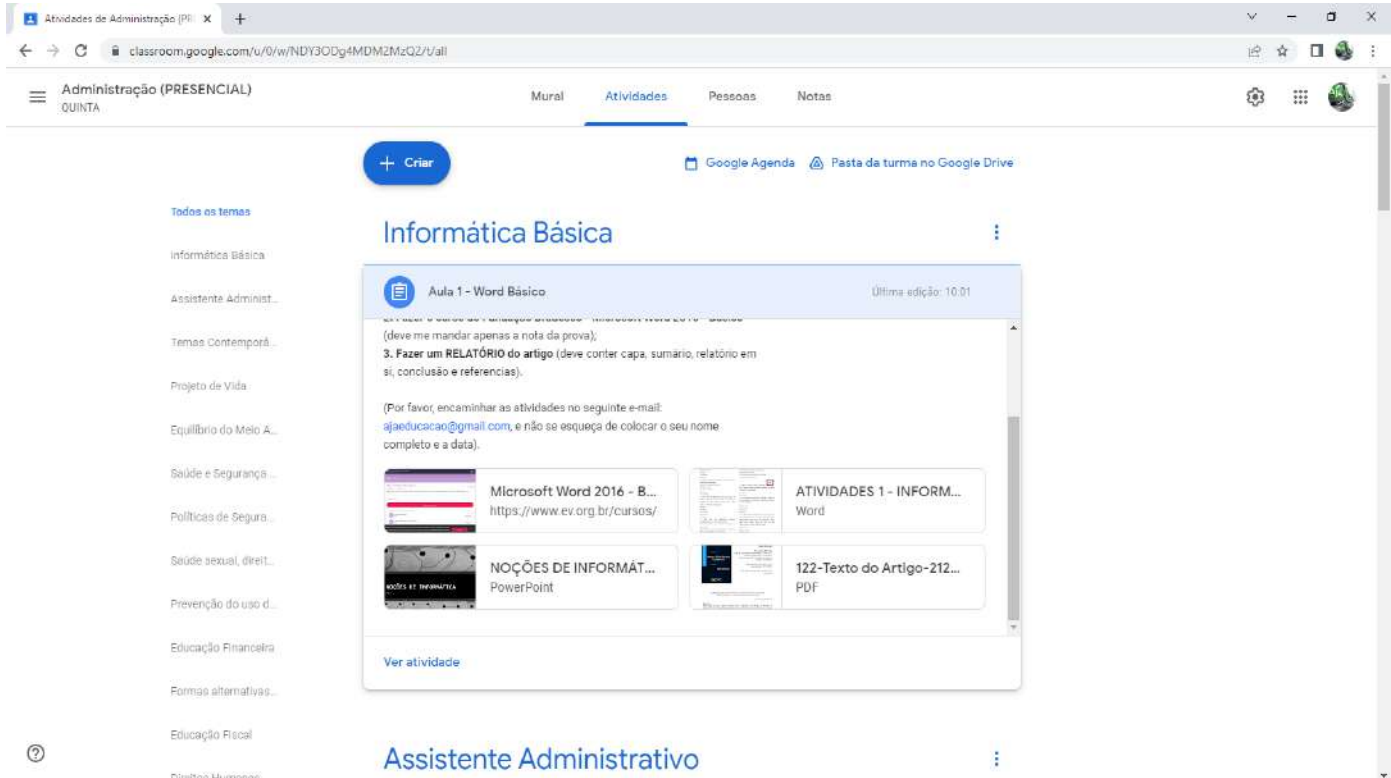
Atividades de Administração (PR ×

classroom.google.com/u/0/w/NDY3ODg4MDM2MzQ2/t/all

Administração (PRESENCIAL)
QUINTA

Mural Atividades Pessoas Notas

+ Criar

Google Agenda Pasta da turma no Google Drive

Todos os temas
Informática Básica
Assistente Administ...
Temas Contemporâ...
Projeto de Vida
Equilíbrio do Meio A...
Saúde e Segurança ...
Políticas de Segura...
Saúde sexual, direit...
Prevenção do uso d...
Educação Financeira
Formas alternativas...
Educação Fiscal
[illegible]

Informática Básica

Aula 1 - Word Básico

Última edição: 10:01

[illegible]
(deve me mandar apenas a nota da prova);
**3. Fazer um RELATÓRIO do artigo** (deve conter capa, sumário, relatório em si, conclusão e referencias).

(Por favor, encaminhar as atividades no seguinte e-mail: ajaeducacao@gmail.com, e não se esqueça de colocar o seu nome completo e a data).

Microsoft Word 2016 - B...
https://www.ev.org.br/cursos/

ATIVIDADES 1 - INFORM...
Word

NOÇÕES DE INFORMÁT...
PowerPoint

122-Texto do Artigo-212...
PDF

Ver atividade

Assistente Administrativo